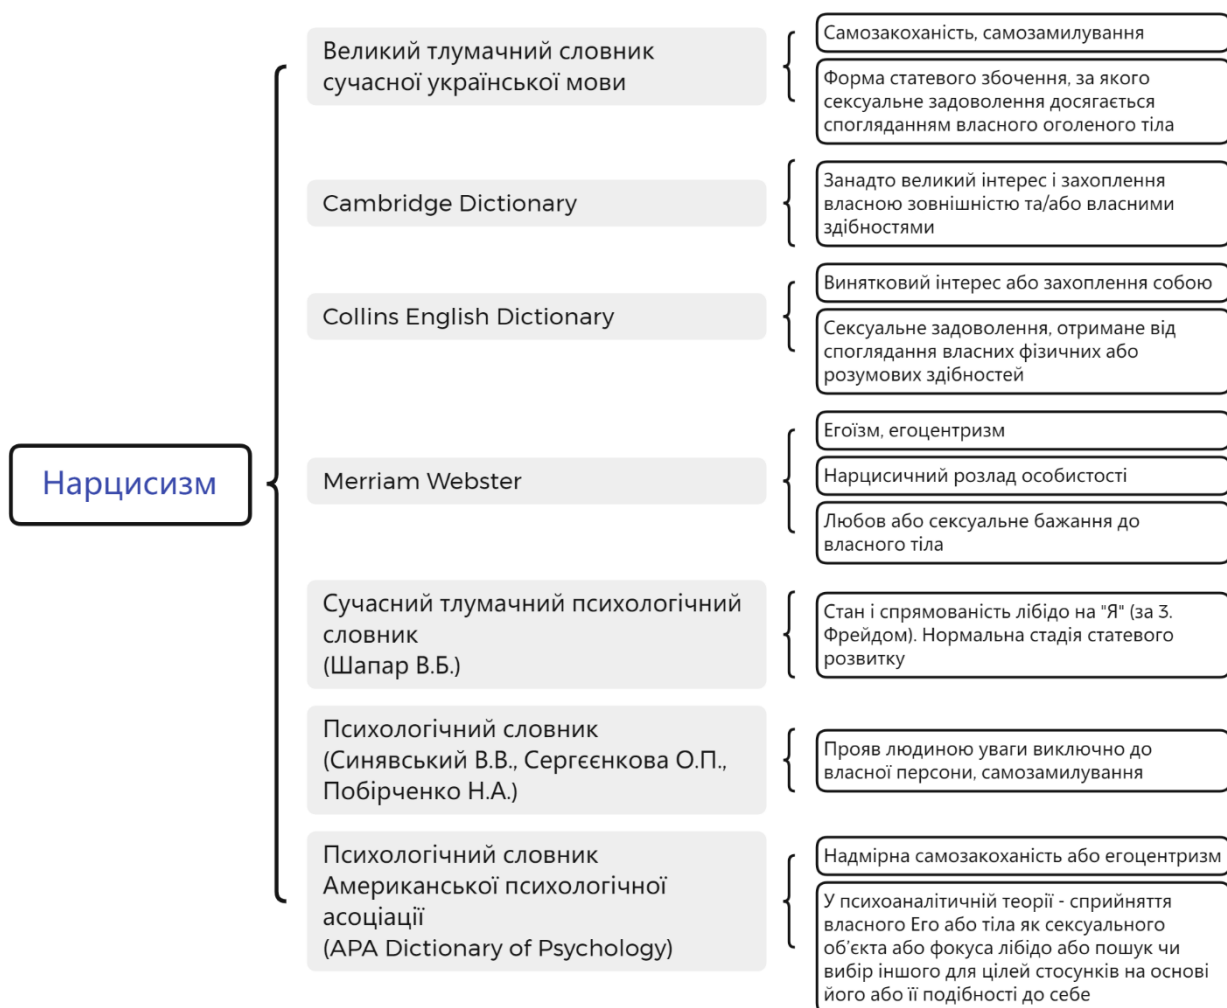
Нарцисизм

Великий тлумачний словник сучасної української мови

Самозакоханість, самозамилування

Форма статевого збочення, за якого сексуальне задоволення досягається спогляданням власного оголеного тіла

Cambridge Dictionary

Занадто великий інтерес і захоплення власною зовнішністю та/або власними здібностями

Collins English Dictionary

Винятковий інтерес або захоплення собою

Сексуальне задоволення, отримане від споглядання власних фізичних або розумових здібностей

Merriam Webster

Егоїзм, егоцентризм

Нарцисичний розлад особистості

Любов або сексуальне бажання до власного тіла

Сучасний тлумачний психологічний словник (Шапар В.Б.)

Стан і спрямованість лібідо на "Я" (за З. Фрейдом). Нормальна стадія статевого розвитку

Психологічний словник (Синявський В.В., Сергєєнкова О.П., Побірченко Н.А.)

Прояв людиною уваги виключно до власної персони, самозамилування

Психологічний словник Американської психологічної асоціації (APA Dictionary of Psychology)

Надмірна самозакоханість або егоцентризм

У психоаналітичній теорії - сприйняття власного Его або тіла як сексуального об'єкта або фокуса лібідо або пошук чи вибір іншого для цілей стосунків на основі його або її подібності до себе